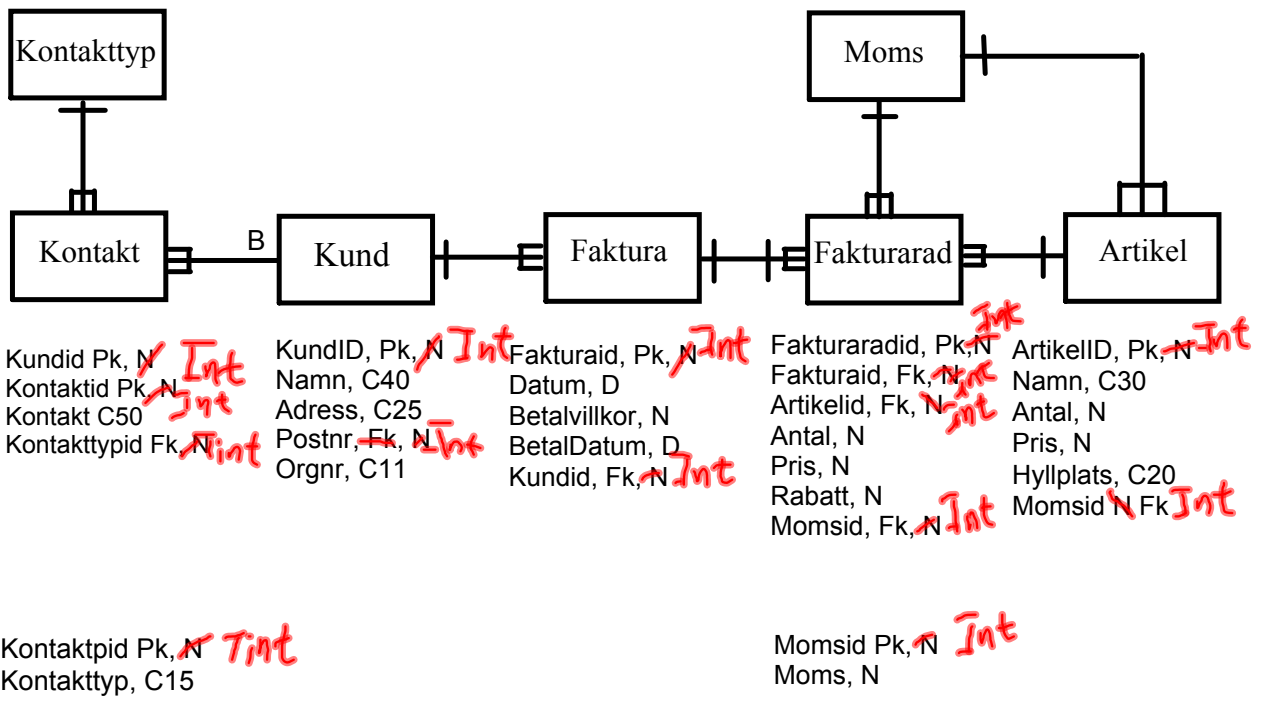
Kontakttyp

Moms

Kontakt

B

Kund

Faktura

Fakturarad

Artikel

Kundid Pk, N Int
Kontaktid Pk, N Int
Kontakt C50
Kontakttypid Fk, N Int

KundID, Pk, N Int
Namn, C40
Adress, C25
Postnr, Fk, N Int
Orgnr, C11

Fakturaid, Pk, N Int
Datum, D
Betalvillkor, N
BetalDatum, D
Kundid, Fk, N Int

Fakturaradid, Pk, N Int
Fakturaid, Fk, N Int
Artikelid, Fk, N Int
Antal, N
Pris, N
Rabatt, N
Momsid, Fk, N Int

ArtikelID, Pk, N Int
Namn, C30
Antal, N
Pris, N
Hyllplats, C20
Momsid N Fk Int

Kontaktpid Pk, N Int
Kontakttyp, C15

Momsid Pk, N Int
Moms, N